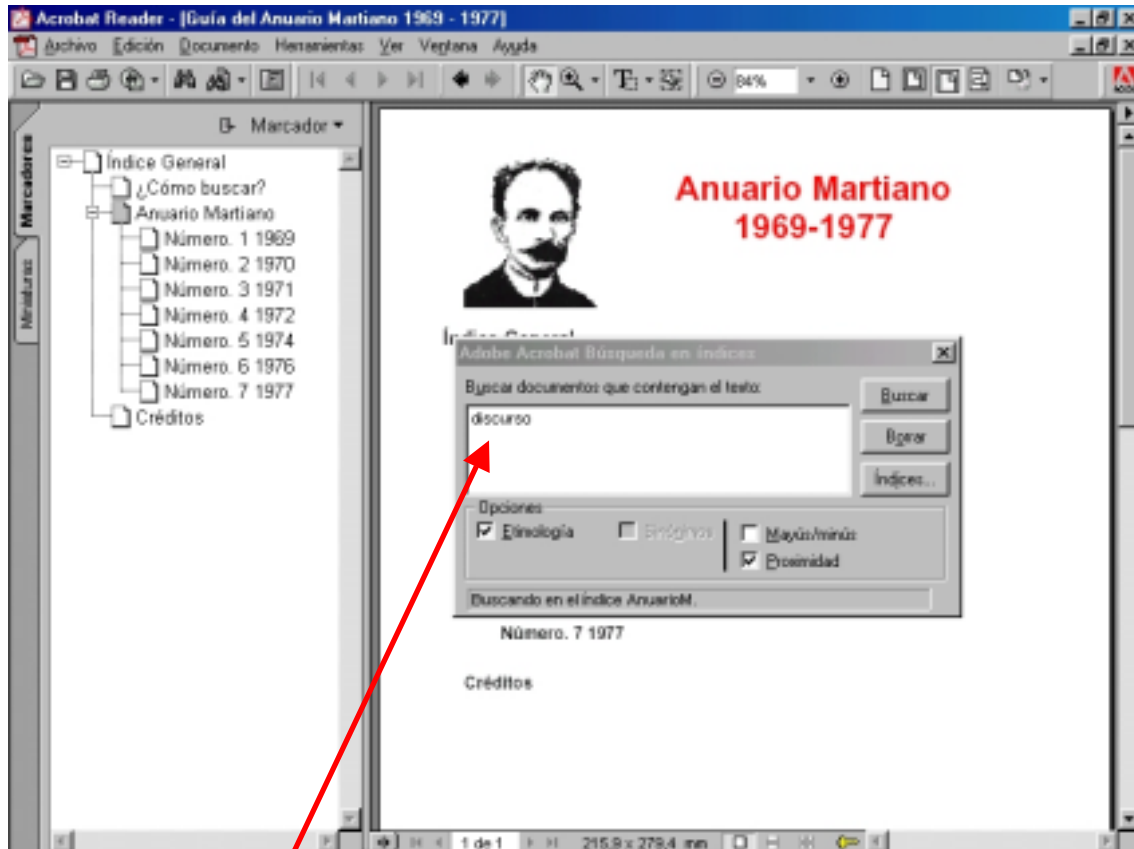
Acrobat Reader - [Guía del Anuario Martiano 1969 - 1977]

Archivo Edición Documento Herramientas Ver Ventana Ayuda

84%

Marcador

Marcadores

Miniaturas

Índice General
¿Cómo buscar?
Anuario Martiano
Número. 1 1969
Número. 2 1970
Número. 3 1971
Número. 4 1972
Número. 5 1974
Número. 6 1976
Número. 7 1977
Créditos

Anuario Martiano
1969-1977

Índice General

Adobe Acrobat Búsqueda en índices

Buscar documentos que contengan el texto:

discurso

Buscar

Borrar

Índices...

Opciones

Etimología

Sinónimos

Mayús/minús

Proximidad

Buscando en el índice AnuarioM.

Número. 7 1977

Créditos

1 de 1

215,9 x 279,4 mm